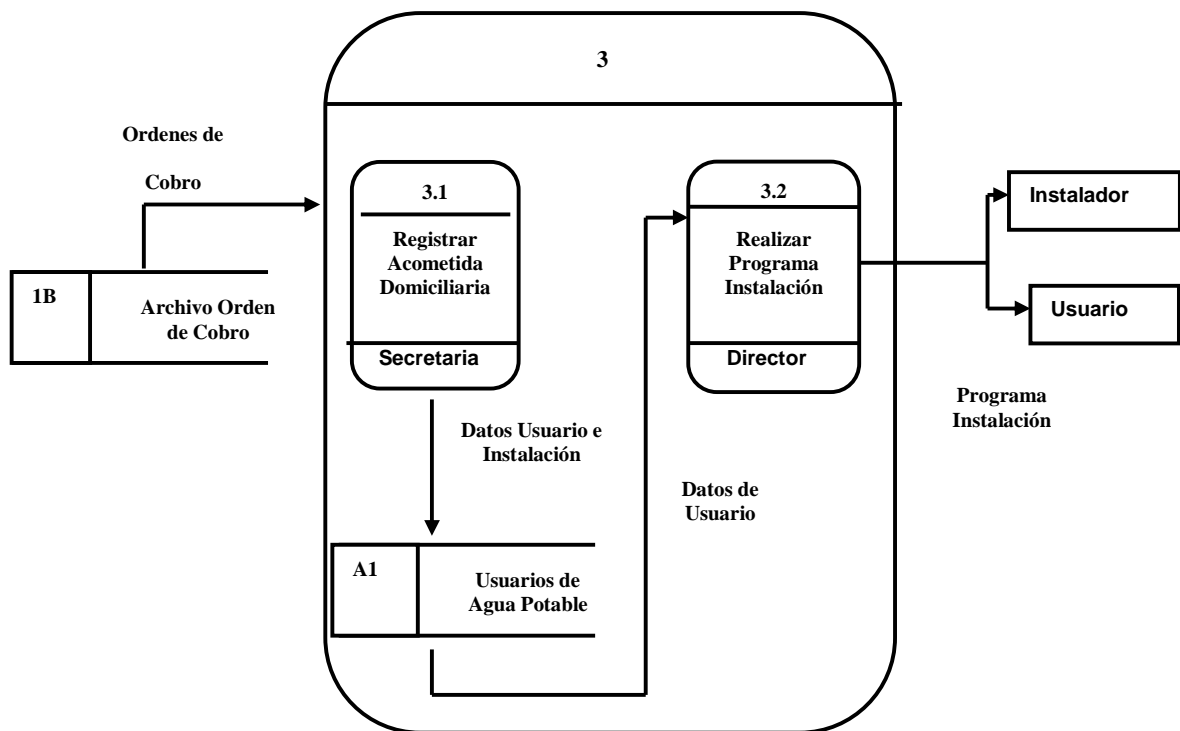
3

Ordenes de Cobro

1B

Archivo Orden de Cobro

3.1

Registrar Acometida Domiciliaria

Secretaria

3.2

Realizar Programa Instalación

Director

Instalador

Usuario

Programa Instalación

Datos Usuario e Instalación

Datos de Usuario

A1

Usuarios de Agua Potable